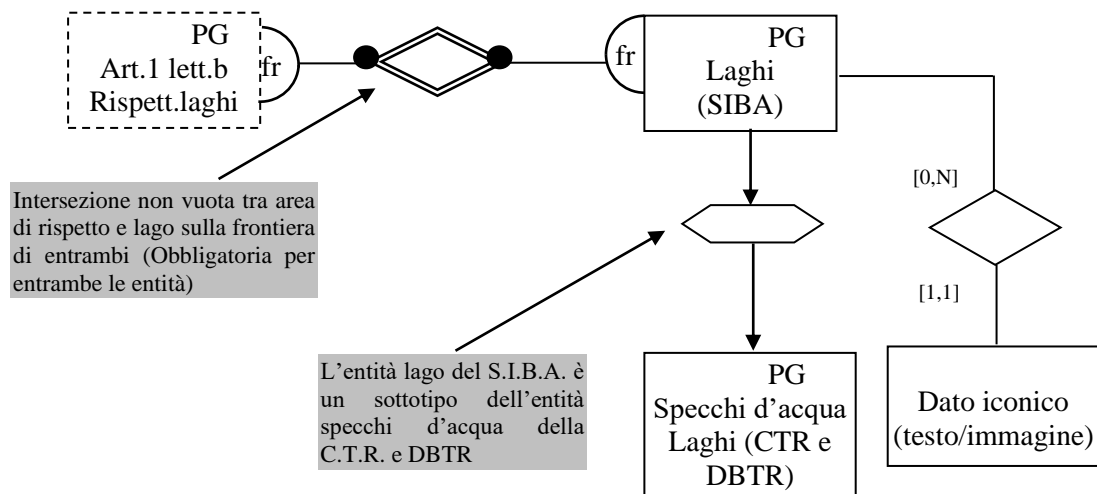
PG
Art.1 lett.b
Rispett.laghi

fr

fr

PG
Laghi
(SIBA)

Intersezione non vuota tra area di rispetto e lago sulla frontiera di entrambi (Obbligatoria per entrambe le entità)

[0,N]

[1,1]

L'entità lago del S.I.B.A. è un sottotipo dell'entità specchi d'acqua della C.T.R. e DBTR

PG
Specchi d'acqua
Laghi (CTR e DBTR)

Dato iconico
(testo/immagine)